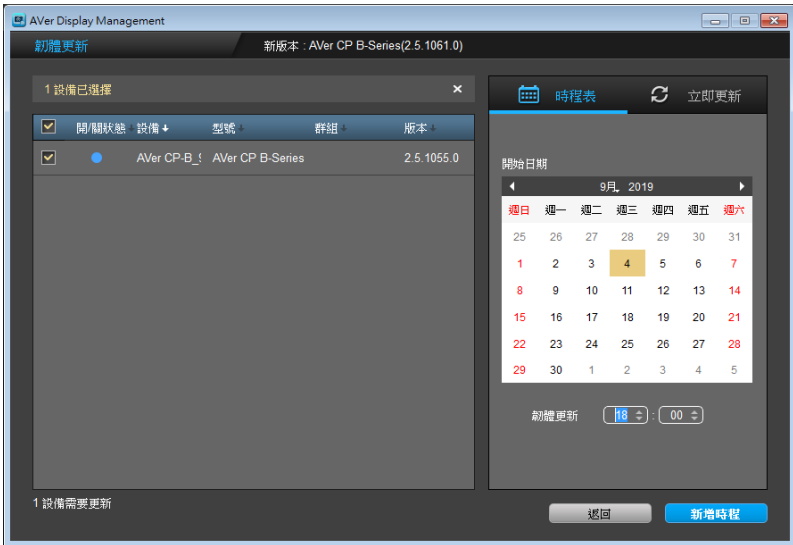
AVer Display Management

韌體更新 新版本 : AVer CP B-Series(2.5.1061.0)

1 設備已選擇 ×

| | 開/關狀態 | 設備 | 型號 | 群組 | 版本 |
|---|---|---|---|---|---|
| ☑ | ● | AVer CP-B_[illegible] | AVer CP B-Series | | 2.5.1055.0 |

時程表 立即更新

開始日期

◀ 9月, 2019 ▶

| 週日 | 週一 | 週二 | 週三 | 週四 | 週五 | 週六 |
|---|---|---|---|---|---|---|
| 25 | 26 | 27 | 28 | 29 | 30 | 31 |
| 1 | 2 | 3 | 4 | 5 | 6 | 7 |
| 8 | 9 | 10 | 11 | 12 | 13 | 14 |
| 15 | 16 | 17 | 18 | 19 | 20 | 21 |
| 22 | 23 | 24 | 25 | 26 | 27 | 28 |
| 29 | 30 | 1 | 2 | 3 | 4 | 5 |

韌體更新 18 : 00

1 設備需要更新

返回 新增時程